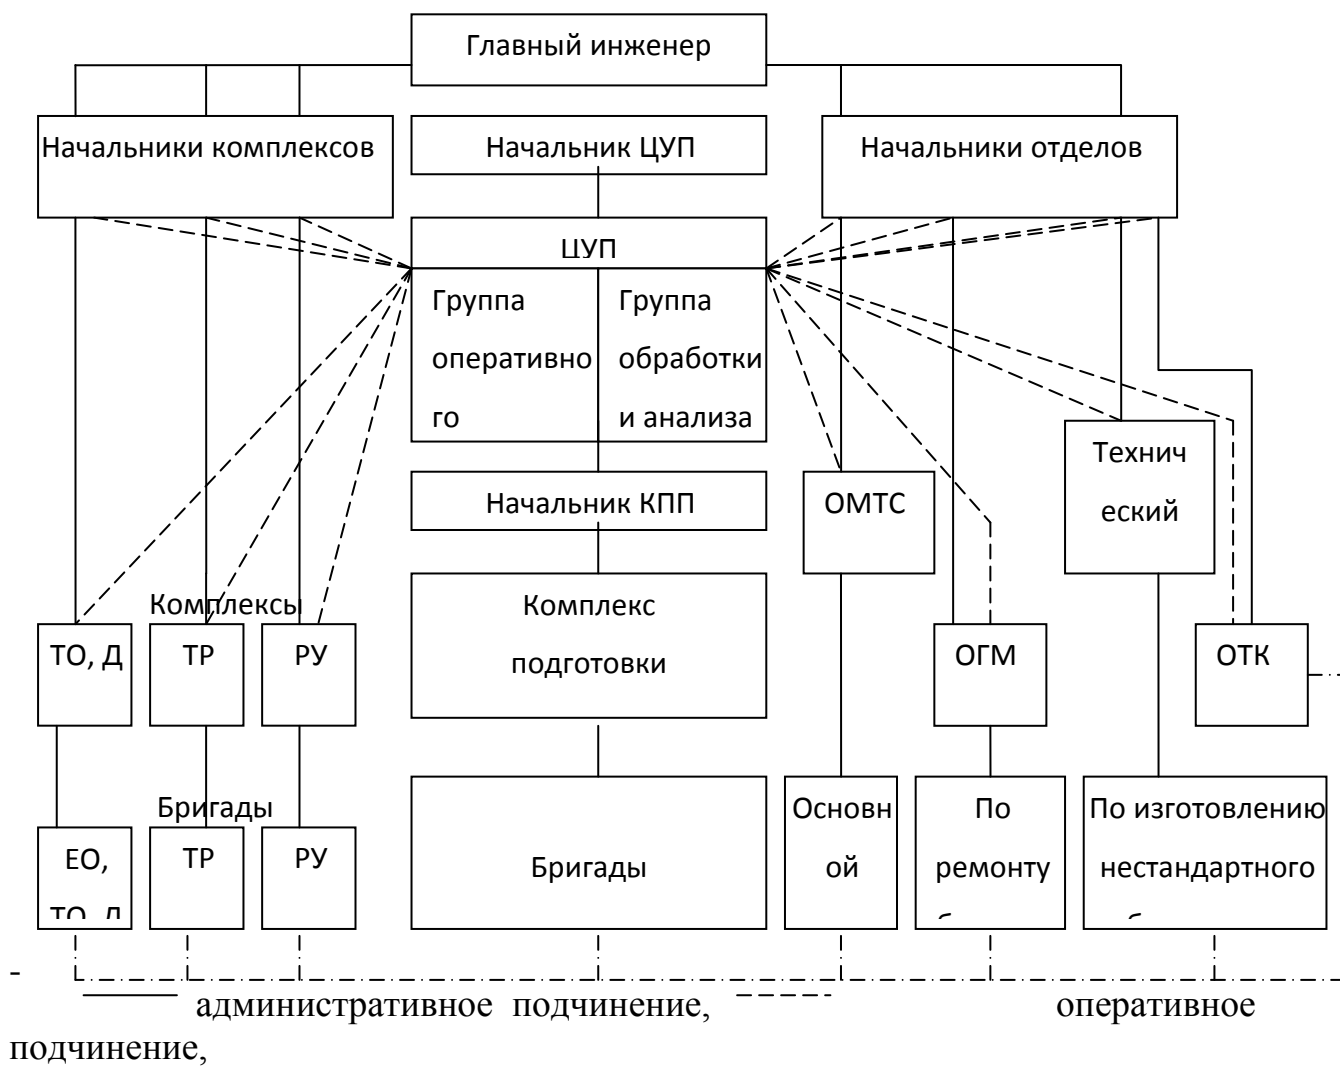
Главный инженер

Начальники комплексов

Начальник ЦУП

Начальники отделов

ЦУП

Группа оперативно го

Группа обработки и анализа

Начальник КПП

ОМТС

Технич еский

Комплексы

ТО, Д

ТР

РУ

Комплекс подготовки

ОГМ

ОТК

Бригады

ЕО, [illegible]

ТР

РУ

Бригады

Основн ой

По ремонту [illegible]

По изготовлению нестандартного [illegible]

-

административное подчинение, оперативное подчинение,